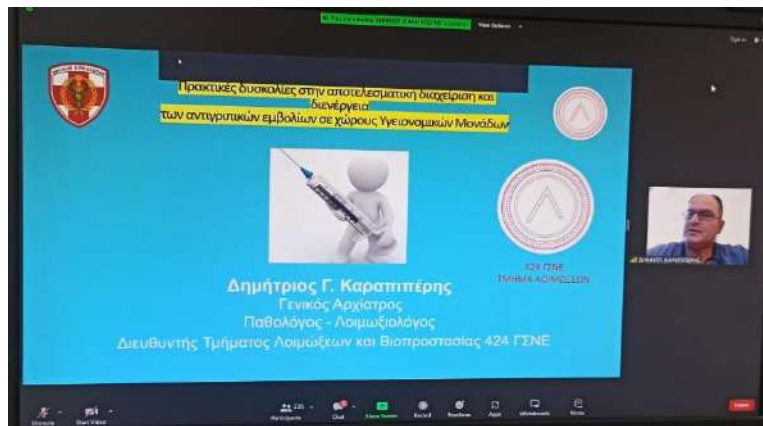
Πρακτικές δυσκολίες στην αποτελεσματική διαχείριση και διενέργεια των αντιγριπικών εμβολίων σε χώρους Υγειονομικών Μονάδων

424 ΓΣΝΕ
ΤΜΗΜΑ ΛΟΙΜΩΞΕΩΝ

Δημήτριος Γ. Καραπιπέρης
Γενικός Αρχίατρος
Παθολόγος - Λοιμωξιολόγος
Διευθυντής Τμήματος Λοιμώξεων και Βιοπροστασίας 424 ΓΣΝΕ

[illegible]

View Options

Unmute
Start Video
Participants
Chat
Share Screen
Record
Reactions
Apps
Whiteboards
More
Leave